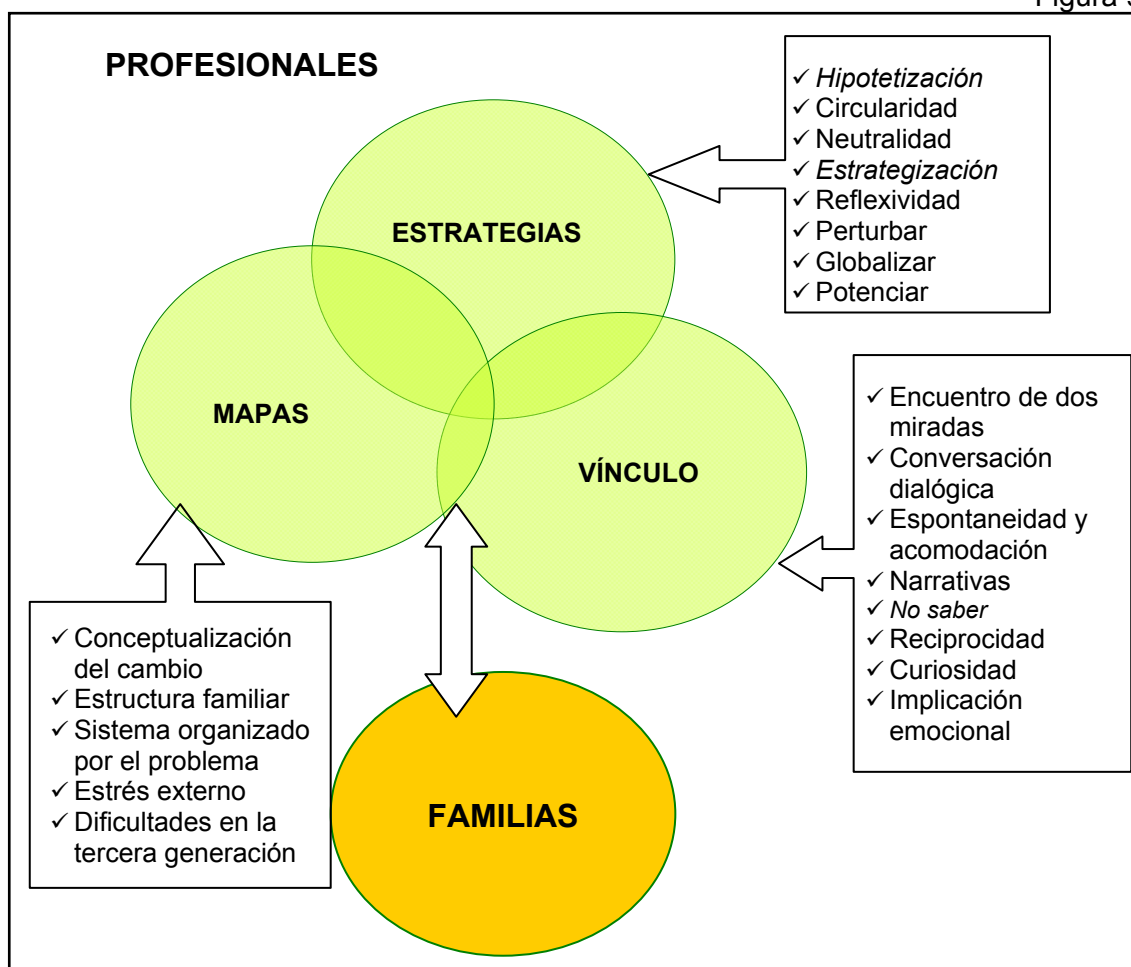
Figura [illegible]

PROFESIONALES

✓ Hipotetización
✓ Circularidad
✓ Neutralidad
✓ Estrategización
✓ Reflexividad
✓ Perturbar
✓ Globalizar
✓ Potenciar

ESTRATEGIAS

MAPAS

VÍNCULO

✓ Encuentro de dos miradas
✓ Conversación dialógica
✓ Espontaneidad y acomodación
✓ Narrativas
✓ No saber
✓ Reciprocidad
✓ Curiosidad
✓ Implicación emocional

✓ Conceptualización del cambio
✓ Estructura familiar
✓ Sistema organizado por el problema
✓ Estrés externo
✓ Dificultades en la tercera generación

FAMILIAS